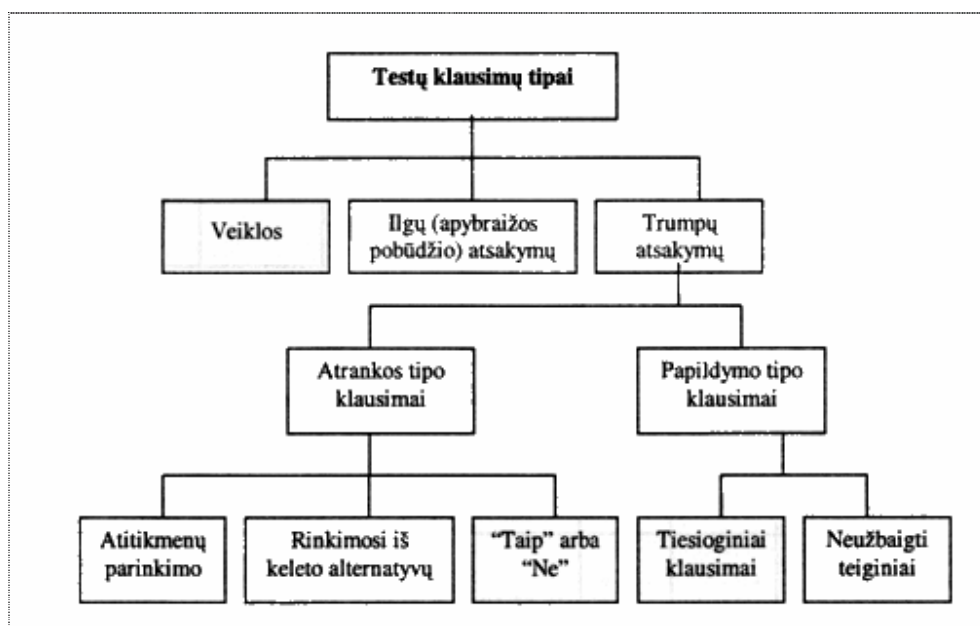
Testų klausimų tipai

Veiklos

Ilgų (apybraižos pobūdžio) atsakymų

Trumpų atsakymų

Atrankos tipo klausimai

Papildymo tipo klausimai

Atitikmenų parinkimo

Rinkimosi iš keleto alternatyvų

"Taip" arba "Ne"

Tiesioginiai klausimai

Neužbaigti teiginiai